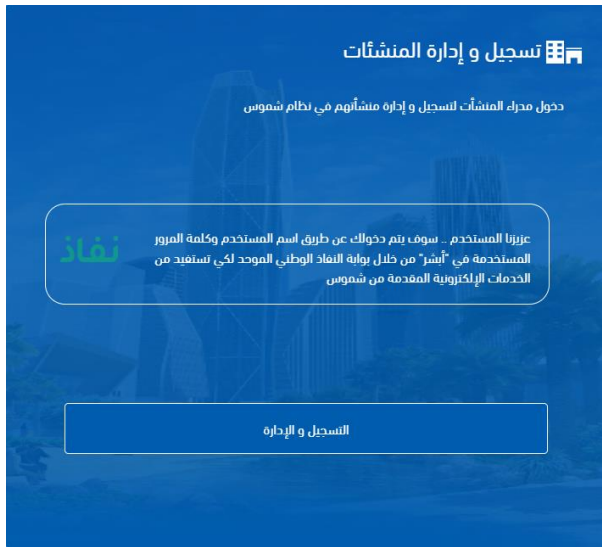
تسجيل و إدارة المنشآت

دخول مدراء المنشآت لتسجيل و إدارة منشأتهم في نظام شموس

عزيزنا المستخدم .. سوف يتم دخولك عن طريق اسم المستخدم وكلمة المرور المستخدمة في "أبشر" من خلال بوابة النفاذ الوطني الموحد لكي تستفيد من الخدمات الإلكترونية المقدمة من شموس

نفاذ

التسجيل و الإدارة